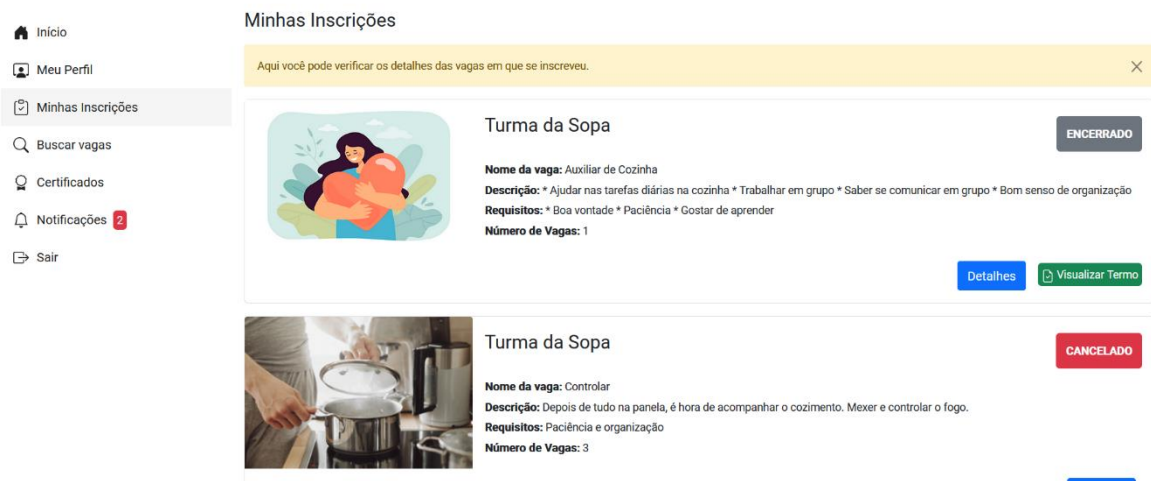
Início

Meu Perfil

Minhas Inscrições

Buscar vagas

Certificados

Notificações 2

Sair

Minhas Inscrições

Aqui você pode verificar os detalhes das vagas em que se inscreveu.

×

Turma da Sopa

ENCERRADO

**Nome da vaga:** Auxiliar de Cozinha

**Descrição:** * Ajudar nas tarefas diárias na cozinha * Trabalhar em grupo * Saber se comunicar em grupo * Bom senso de organização

**Requisitos:** * Boa vontade * Paciência * Gostar de aprender

**Número de Vagas:** 1

Detalhes

Visualizar Termo

Turma da Sopa

CANCELADO

**Nome da vaga:** Controlar

**Descrição:** Depois de tudo na panela, é hora de acompanhar o cozimento. Mexer e controlar o fogo.

**Requisitos:** Paciência e organização

**Número de Vagas:** 3